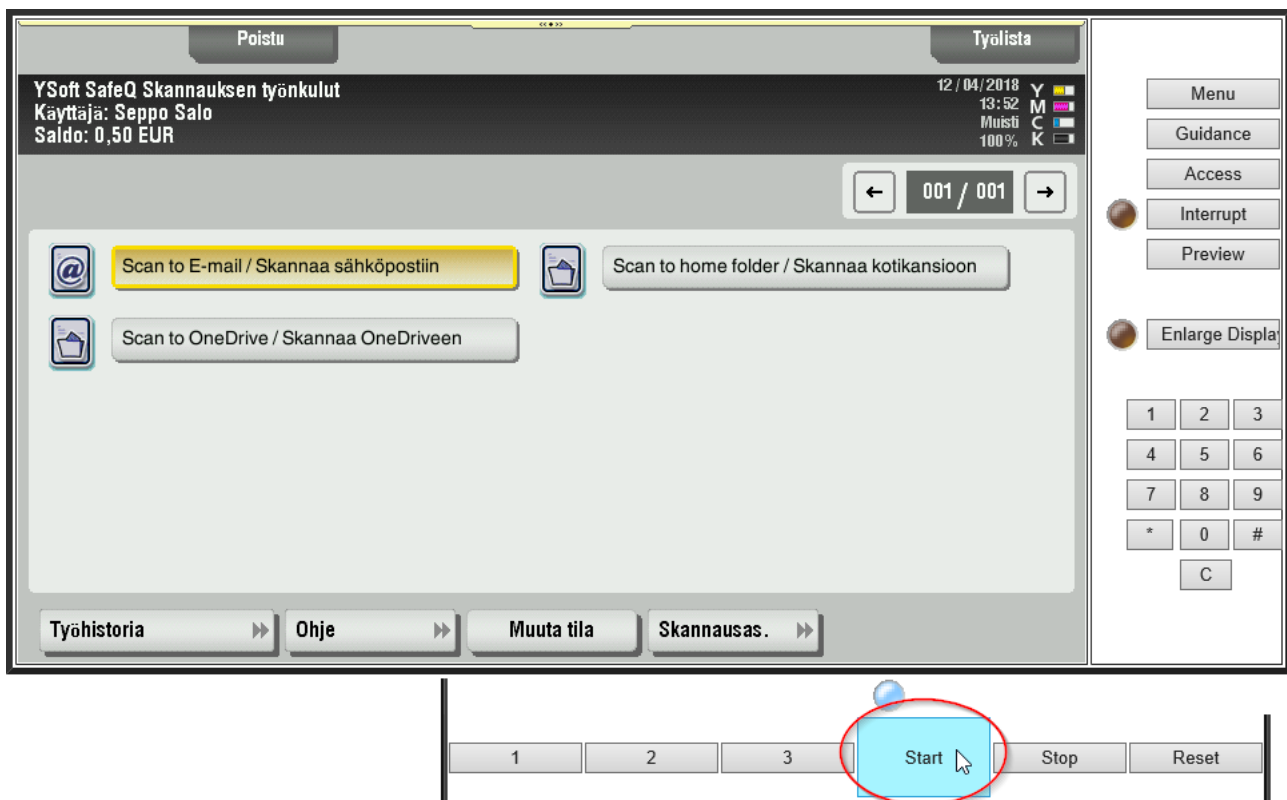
Poistu

Työlista

YSoft SafeQ Skannauksen työnkulut
Käyttäjä: Seppo Salo
Saldo: 0,50 EUR

12 / 04 / 2018 Y
13 : 52 M
Muisti C
100% K

←
001 / 001
→

Scan to E-mail / Skannaa sähköpostiin

Scan to home folder / Skannaa kotikansioon

Scan to OneDrive / Skannaa OneDriveen

Työhistoria

Ohje

Muuta tila

Skannausas.

Menu

Guidance

Access

Interrupt

Preview

Enlarge Displa

| 1 | 2 | 3 |
|---|---|---|
| 4 | 5 | 6 |
| 7 | 8 | 9 |
| * | 0 | # |
|  | C |  |

1 2 3 Start Stop Reset